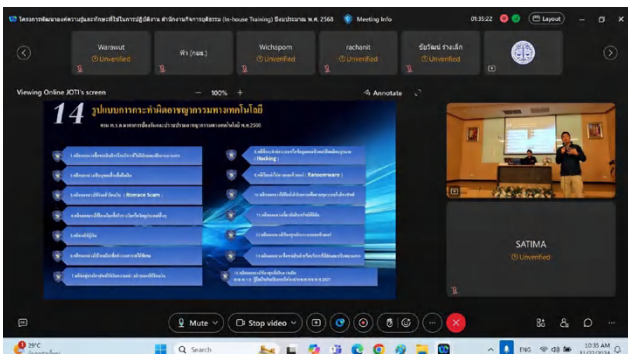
โครงการพัฒนาและความรู้และทักษะที่ใช้ในการปฏิบัติงาน สำนักงานกิจการยุติธรรม (In-house Training) ปีงบประมาณ พ.ศ. 2568   Meeting Info   01:35:22   Layout

Warawut
Unverified

ฟ้า (กอ.)

Wichaporn
Unverified

rachanit
Unverified

ธัชวัฒน์ ช่างเหล็ก
Unverified

Viewing Online JOTI's screen   —   100%   +   Annotate

14 รูปแบบการกระทำผิดอาชญากรรมทางเทคโนโลยี

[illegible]

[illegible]

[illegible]

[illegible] (Romance Scam)

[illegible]

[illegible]

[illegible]

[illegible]

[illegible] (Hacking)

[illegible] (Ransomware)

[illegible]

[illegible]

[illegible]

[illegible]

SATIMA
Unverified

Mute   Stop video

29°C

Search

ENG   10:35 AM